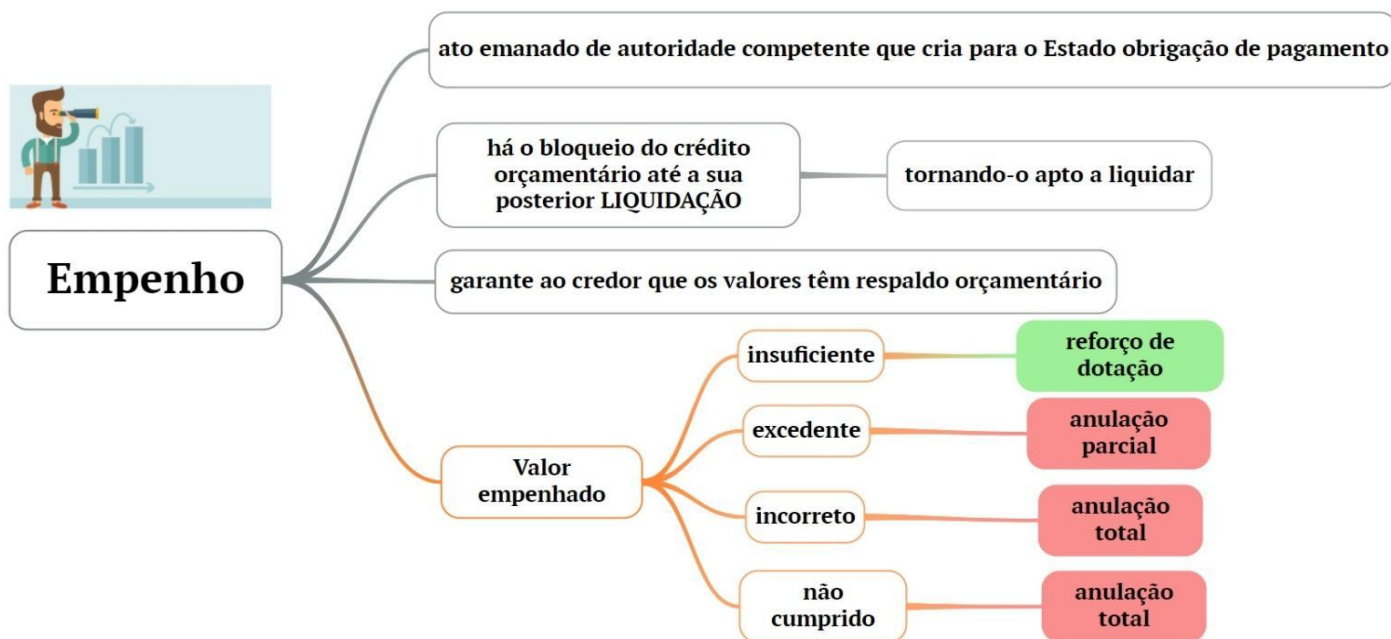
Empenho

ato emanado de autoridade competente que cria para o Estado obrigação de pagamento

há o bloqueio do crédito orçamentário até a sua posterior LIQUIDAÇÃO

tornando-o apto a liquidar

garante ao credor que os valores têm respaldo orçamentário

Valor empenhado

insuficiente

reforço de dotação

excedente

anulação parcial

incorreto

anulação total

não cumprido

anulação total